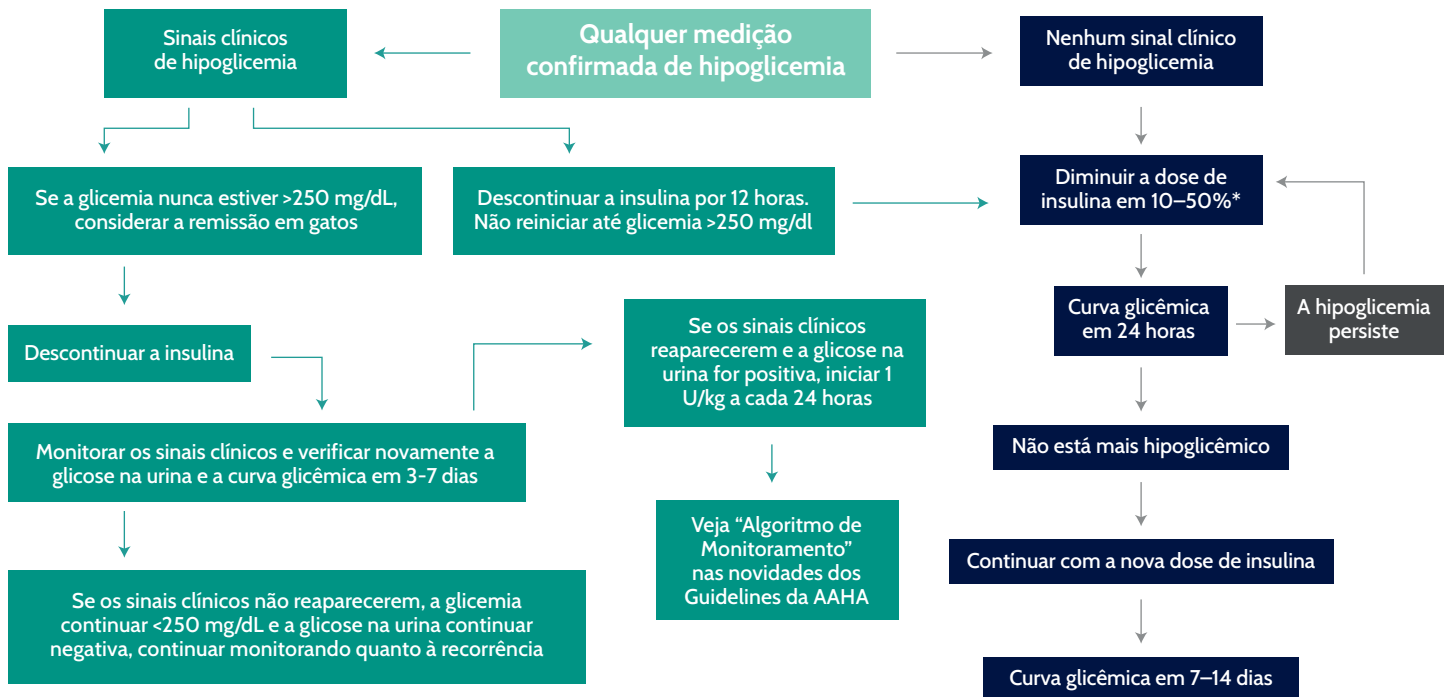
Qualquer medição confirmada de hipoglicemia

Sinais clínicos de hipoglicemia

Nenhum sinal clínico de hipoglicemia

Se a glicemia nunca estiver >250 mg/dL, considerar a remissão em gatos

Descontinuar a insulina por 12 horas. Não reiniciar até glicemia >250 mg/dl

Diminuir a dose de insulina em 10–50%*

Descontinuar a insulina

Se os sinais clínicos reaparecerem e a glicose na urina for positiva, iniciar 1 U/kg a cada 24 horas

Curva glicêmica em 24 horas

A hipoglicemia persiste

Monitorar os sinais clínicos e verificar novamente a glicose na urina e a curva glicêmica em 3-7 dias

Não está mais hipoglicêmico

Veja “Algoritmo de Monitoramento” nas novidades dos Guidelines da AAHA

Continuar com a nova dose de insulina

Se os sinais clínicos não reaparecerem, a glicemia continuar <250 mg/dL e a glicose na urina continuar negativa, continuar monitorando quanto à recorrência

Curva glicêmica em 7–14 dias